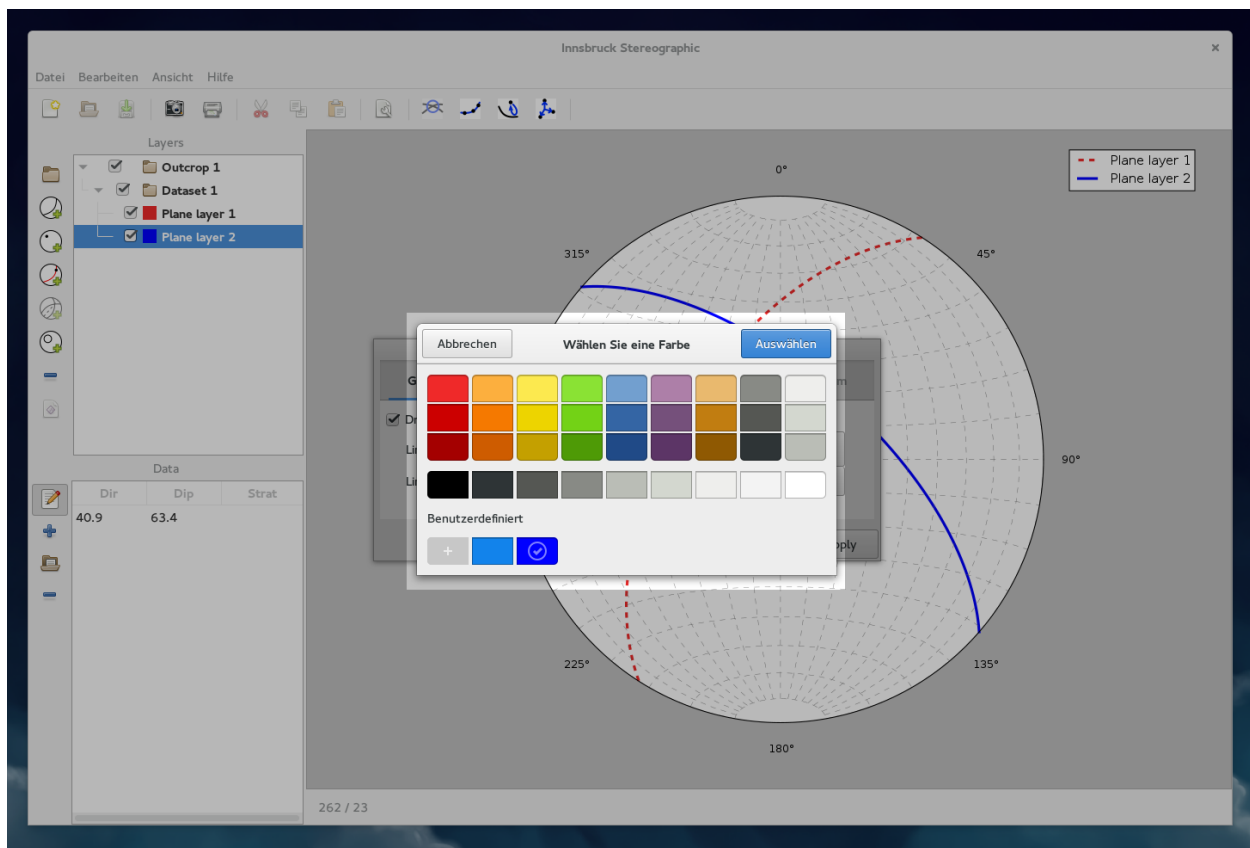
Innsbruck Stereographic

Datei Bearbeiten Ansicht Hilfe

Layers

Outcrop 1
Dataset 1
Plane layer 1
Plane layer 2

Data

| Dir | Dip | Strat |
|---|---|---|
| 40.9 | 63.4 | |

0°
45°
90°
135°
180°
225°
315°

Plane layer 1
Plane layer 2

Abbrechen
Wählen Sie eine Farbe
Auswählen

Benutzerdefiniert

G
Dr
Li
Li
m
pply

262 / 23